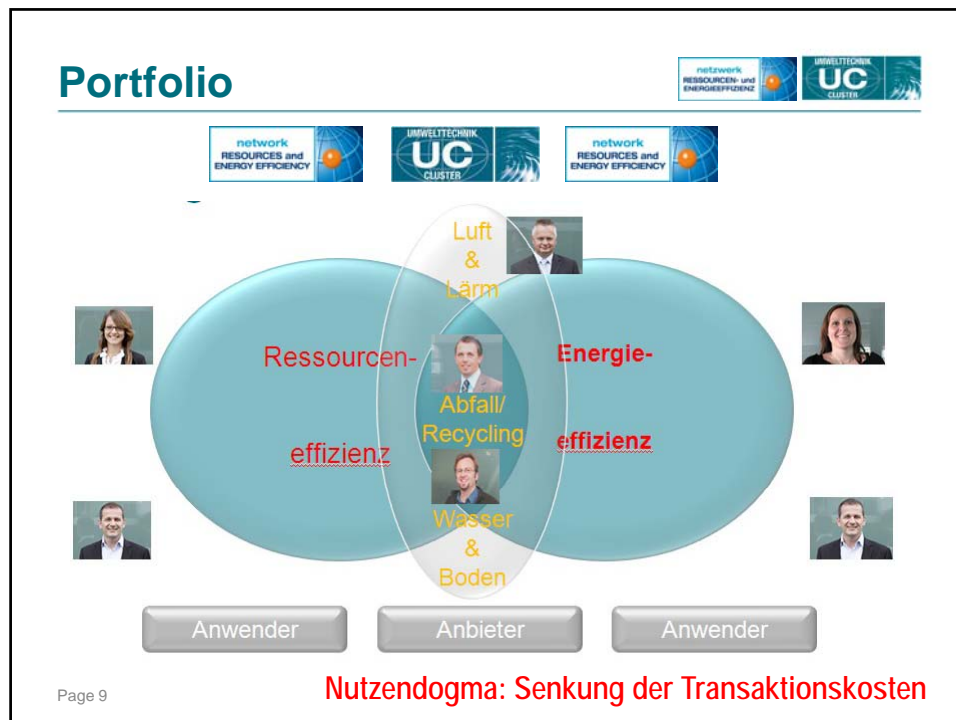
Portfolio

netzwerk RESSOURCEN- und ENERGIEEFFIZIENZ

UMWELTTECHNIK UC CLUSTER

network RESOURCES and ENERGY EFFICIENCY

UMWELTTECHNIK UC CLUSTER

network RESOURCES and ENERGY EFFICIENCY

Luft & Lärm

Ressourcen-effizienz

Abfall/ Recycling

Energie-effizienz

Wasser & Boden

Anwender

Anbieter

Anwender

Page 9

Nutzendogma: Senkung der Transaktionskosten